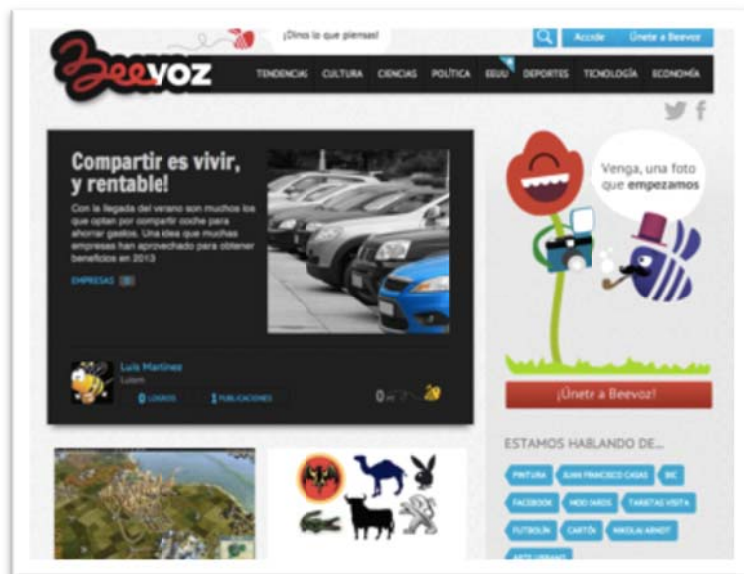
¡Dinos lo que piensas!

Accede | Únete a Beevoz

Beevoz

TENDENCIAS | CULTURA | CIENCIAS | POLÍTICA | EEUU | DEPORTES | TECNOLOGÍA | ECONOMÍA

Compartir es vivir, y rentable!

Con la llegada del verano son muchos los que optan por compartir coche para ahorrar gastos. Una idea que muchas empresas han aprovechado para obtener beneficios en 2013

EMPRESAS

Luis Martínez
Lalem

0 LOGROS | 1 PUBLICACIONES

0

Venga, una foto que empezamos

¡Únete a Beevoz!

ESTAMOS HABLANDO DE...

PINTURA | JUAN FRANCISCO CASAS | BIC | FACEBOOK | MOD JARDS | TARJETAS VISITA | FUTBOLÍN | CARTÓN | NIKOLAI ARNDT | ARTE URBANO